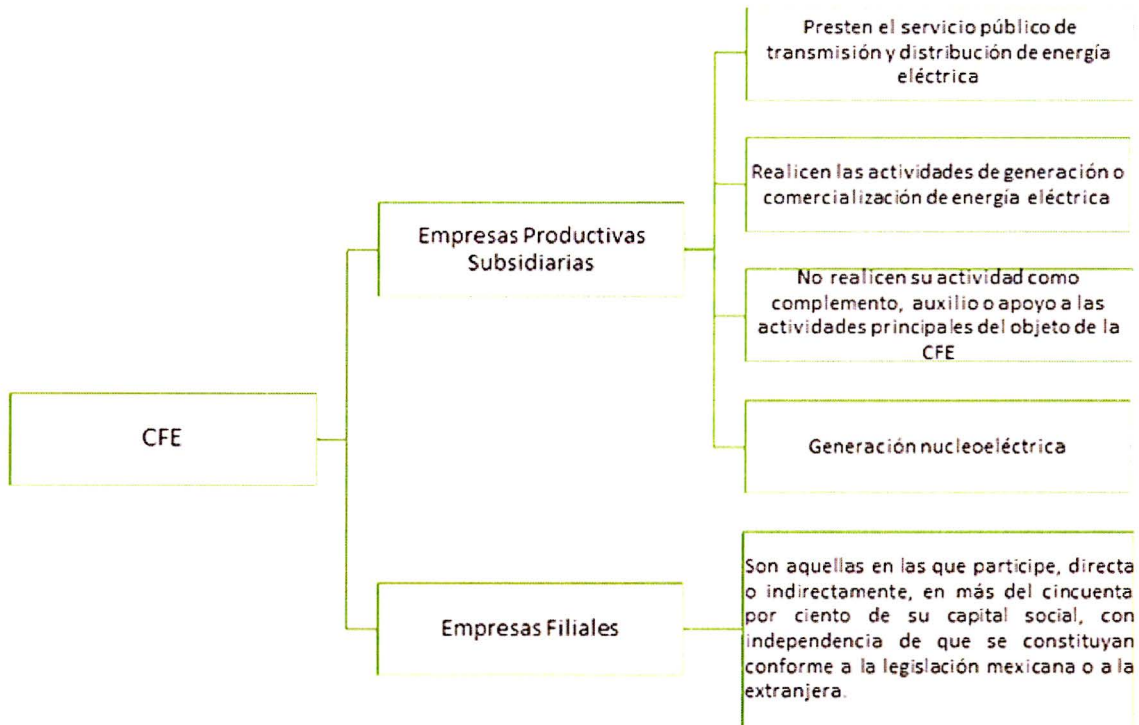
CFE

Empresas Productivas Subsidiarias

Presten el servicio público de transmisión y distribución de energía eléctrica

Realicen las actividades de generación o comercialización de energía eléctrica

No realicen su actividad como complemento, auxilio o apoyo a las actividades principales del objeto de la CFE

Generación nucleoeléctrica

Empresas Filiales

Son aquellas en las que participe, directa o indirectamente, en más del cincuenta por ciento de su capital social, con independencia de que se constituyan conforme a la legislación mexicana o a la extranjera.